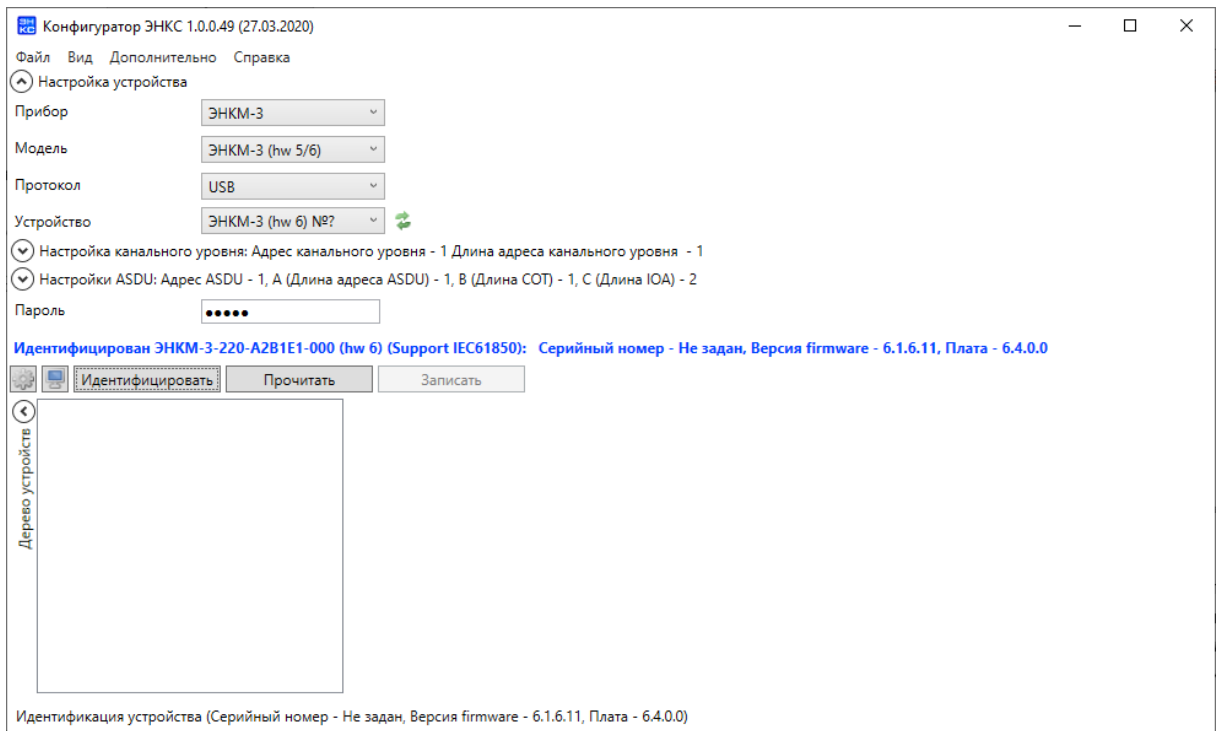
Конфигуратор ЭНКС 1.0.0.49 (27.03.2020)

Файл Вид Дополнительно Справка

Настройка устройства

Прибор ЭНКМ-3

Модель ЭНКМ-3 (hw 5/6)

Протокол USB

Устройство ЭНКМ-3 (hw 6) №?

Настройка канального уровня: Адрес канального уровня - 1 Длина адреса канального уровня - 1

Настройки ASDU: Адрес ASDU - 1, A (Длина адреса ASDU) - 1, B (Длина COT) - 1, C (Длина IOA) - 2

Пароль •••••

Идентифицирован ЭНКМ-3-220-A2B1E1-000 (hw 6) (Support IEC61850): Серийный номер - Не задан, Версия firmware - 6.1.6.11, Плата - 6.4.0.0

Идентифицировать Прочитать Записать

Дерево устройств

Идентификация устройства (Серийный номер - Не задан, Версия firmware - 6.1.6.11, Плата - 6.4.0.0)